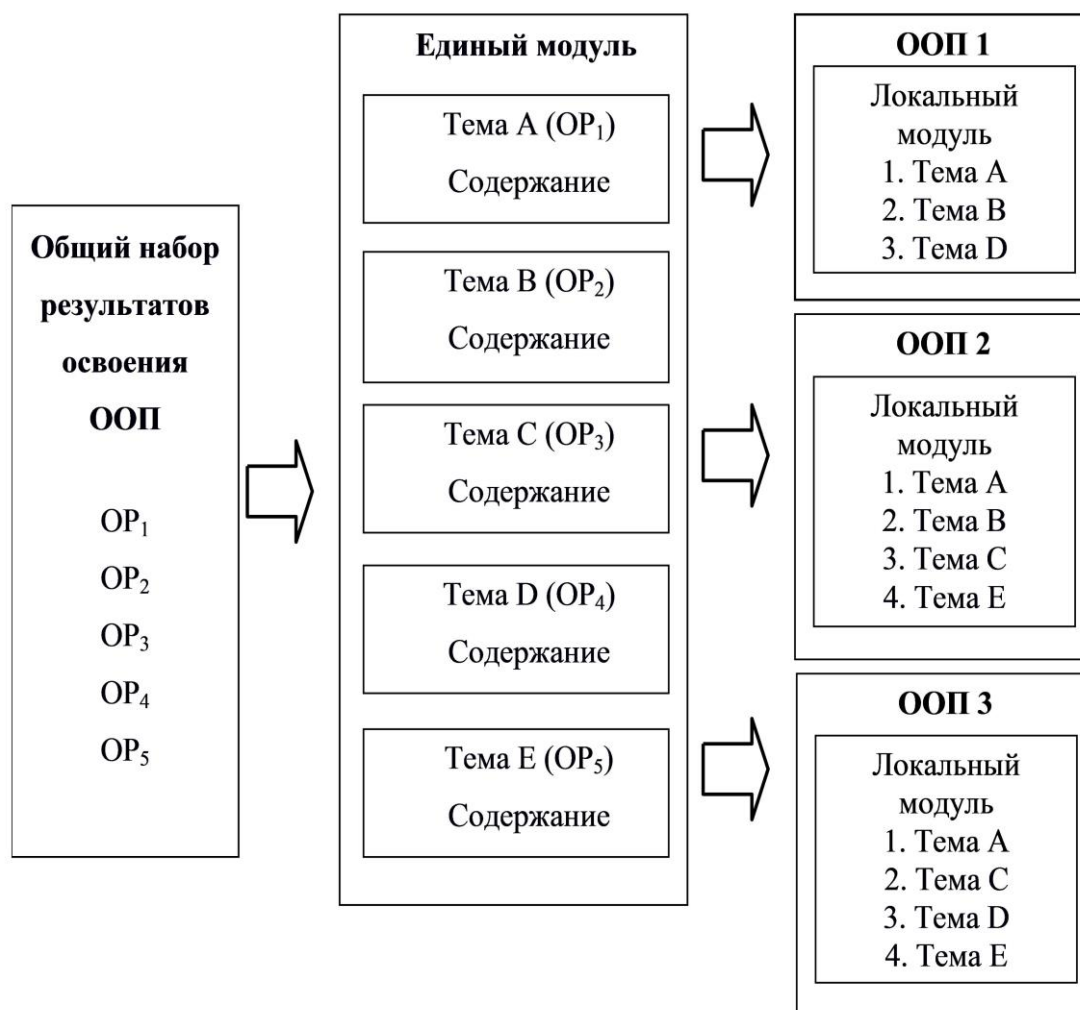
Общий набор результатов освоения ООП

ОР$_1$
ОР$_2$
ОР$_3$
ОР$_4$
ОР$_5$

Единый модуль

Тема А (ОР$_1$)
Содержание

Тема В (ОР$_2$)
Содержание

Тема С (ОР$_3$)
Содержание

Тема D (ОР$_4$)
Содержание

Тема Е (ОР$_5$)
Содержание

ООП 1

Локальный модуль
1. Тема А
2. Тема В
3. Тема D

ООП 2

Локальный модуль
1. Тема А
2. Тема В
3. Тема С
4. Тема Е

ООП 3

Локальный модуль
1. Тема А
2. Тема С
3. Тема D
4. Тема Е